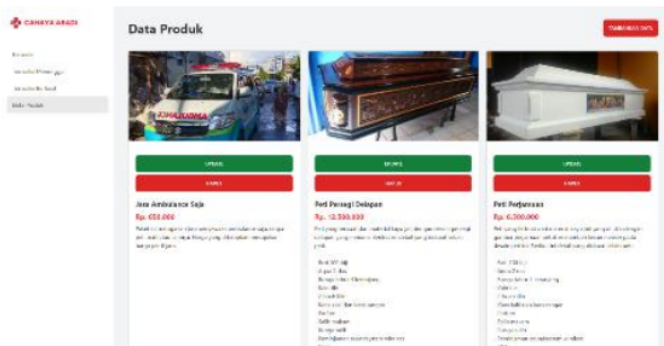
CAHAYA ABADI

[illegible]
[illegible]
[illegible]
Data Produk

Data Produk

TAMBAH DATA

AMBULANCE

UPDATE
HAPUS

Jasa Ambulance Saja
Rp. 650.000
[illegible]

UPDATE
HAPUS

Peti Persegi Delapan
Rp. 12.500.000
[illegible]

UPDATE
HAPUS

Peti Perjanaan
Rp. 6.000.000
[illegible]